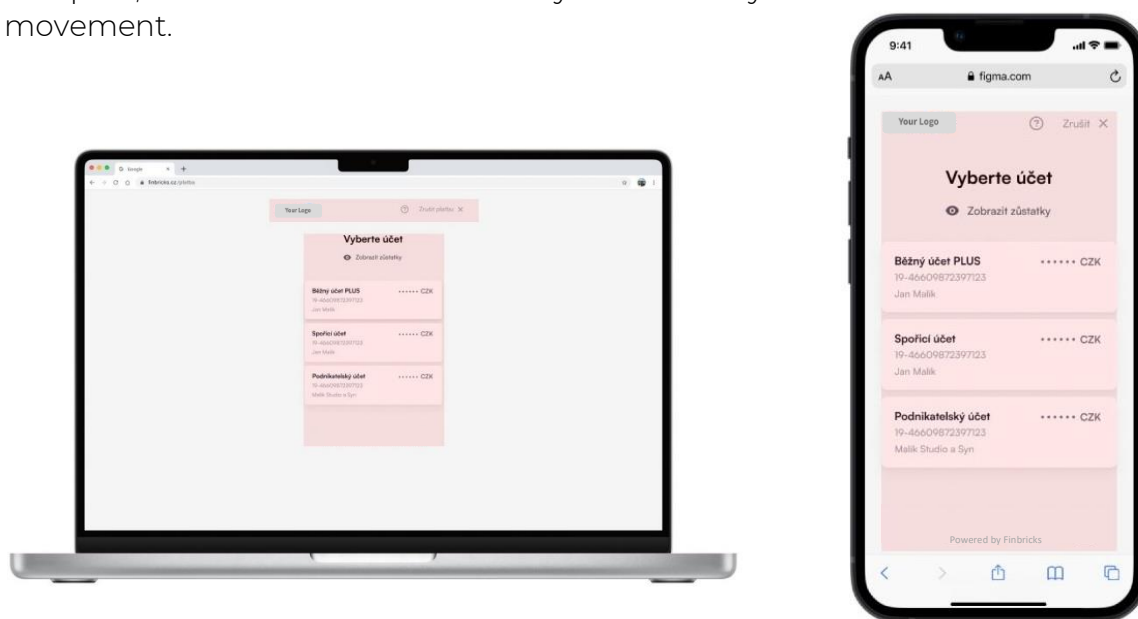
movement.

Google
finbricks.cz/platba

Your Logo
Zrušit platbu ✕

Vyberte účet
Zobrazit zůstatky

Běžný účet PLUS
•••••• CZK
19-466098723971​23
Jan Malík

Spořicí účet
•••••• CZK
19-466098723971​23
Jan Malík

Podnikatelský účet
•••••• CZK
19-466098723971​23
Malík Studio a Syn

9:41
AA
figma.com

Your Logo
Zrušit ✕

Vyberte účet
Zobrazit zůstatky

Běžný účet PLUS
•••••• CZK
19-46609872397123
Jan Malík

Spořicí účet
•••••• CZK
19-46609872397123
Jan Malík

Podnikatelský účet
•••••• CZK
19-46609872397123
Malík Studio a Syn

Powered by Finbricks